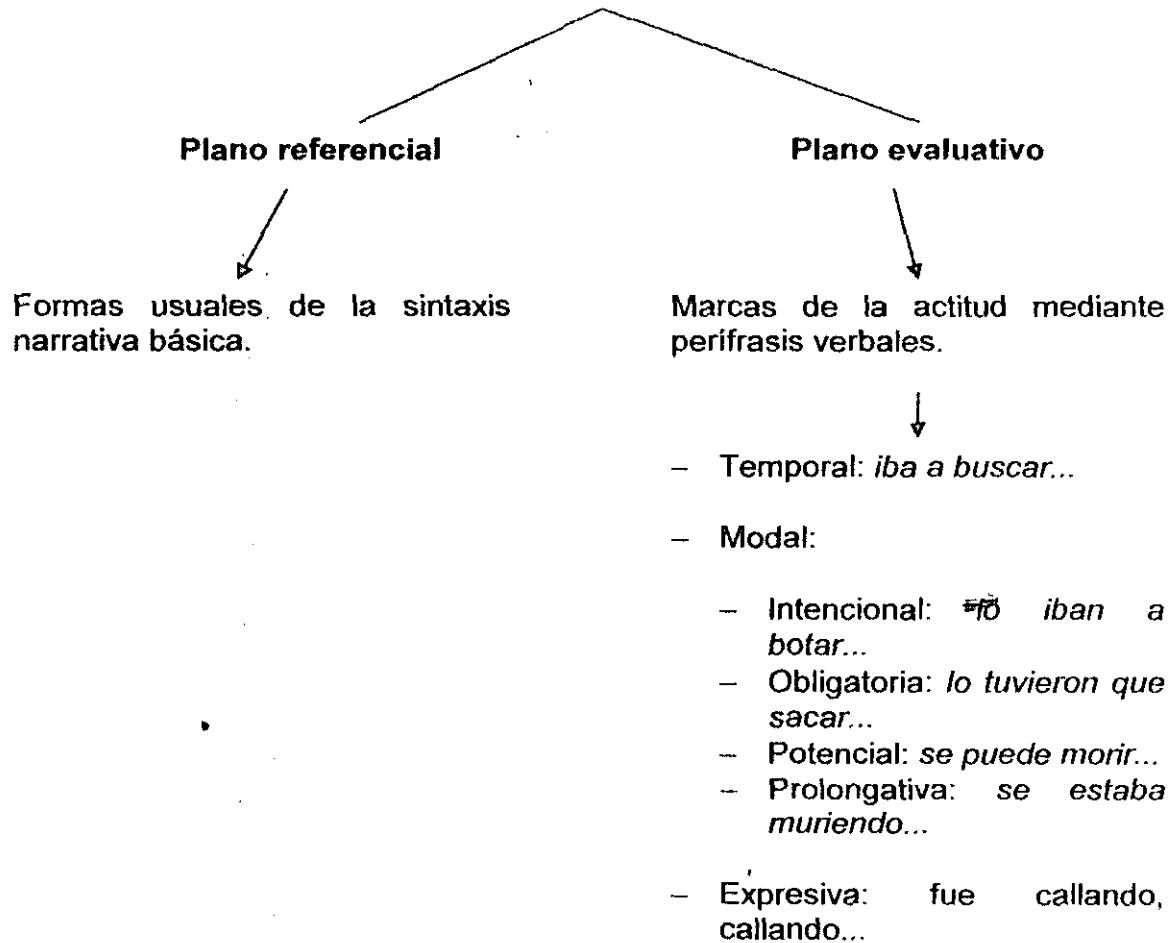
**Plano referencial**

Formas usuales de la sintaxis narrativa básica.

**Plano evaluativo**

Marcas de la actitud mediante perífrasis verbales.

– Temporal: *iba a buscar...*

– Modal:

– Intencional: *lo iban a botar...*
– Obligatoria: *lo tuvieron que sacar...*
– Potencial: *se puede morir...*
– Prolongativa: *se estaba muriendo...*

– Expresiva: fue callando, callando...